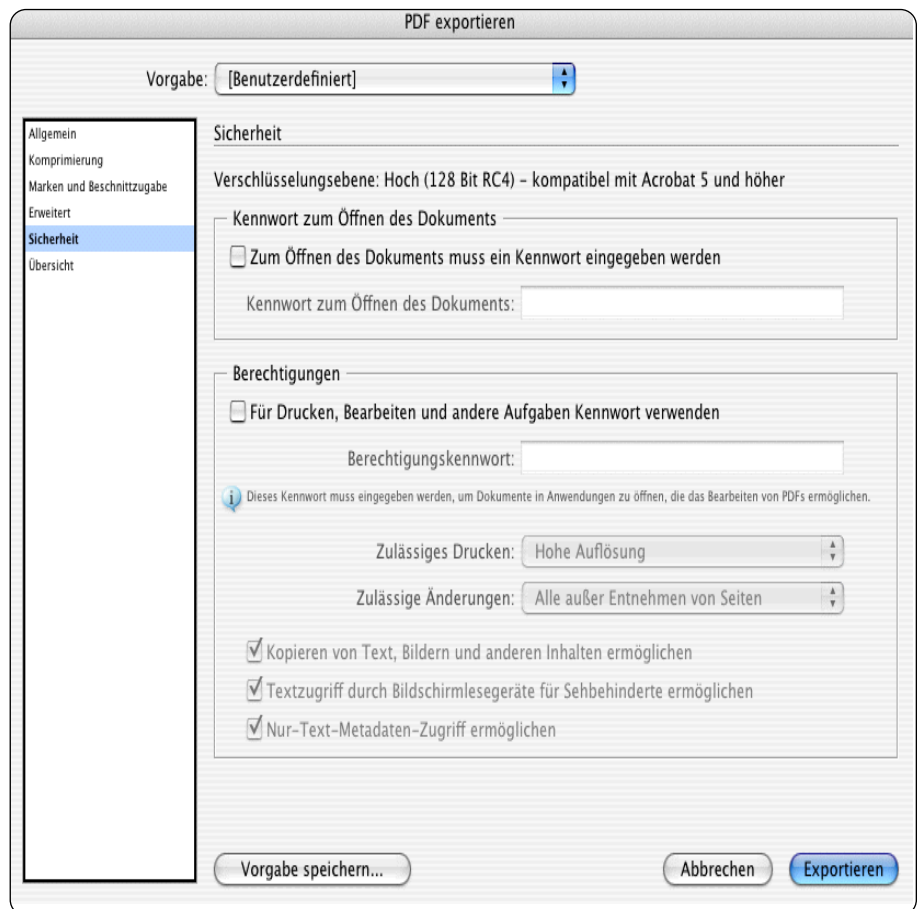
PDF exportieren

Vorgabe: [Benutzerdefiniert]

Allgemein
Komprimierung
Marken und Beschnittzugabe
Erweitert
Sicherheit
Übersicht

Sicherheit

Verschlüsselungsebene: Hoch (128 Bit RC4) – kompatibel mit Acrobat 5 und höher

Kennwort zum Öffnen des Dokuments

Zum Öffnen des Dokuments muss ein Kennwort eingegeben werden

Kennwort zum Öffnen des Dokuments:

Berechtigungen

Für Drucken, Bearbeiten und andere Aufgaben Kennwort verwenden

Berechtigungskennwort:

Dieses Kennwort muss eingegeben werden, um Dokumente in Anwendungen zu öffnen, die das Bearbeiten von PDFs ermöglichen.

Zulässiges Drucken: Hohe Auflösung

Zulässige Änderungen: Alle außer Entnehmen von Seiten

Kopieren von Text, Bildern und anderen Inhalten ermöglichen

Textzugriff durch Bildschirmlesegeräte für Sehbehinderte ermöglichen

Nur-Text-Metadaten-Zugriff ermöglichen

Vorgabe speichern...

Abbrechen

Exportieren